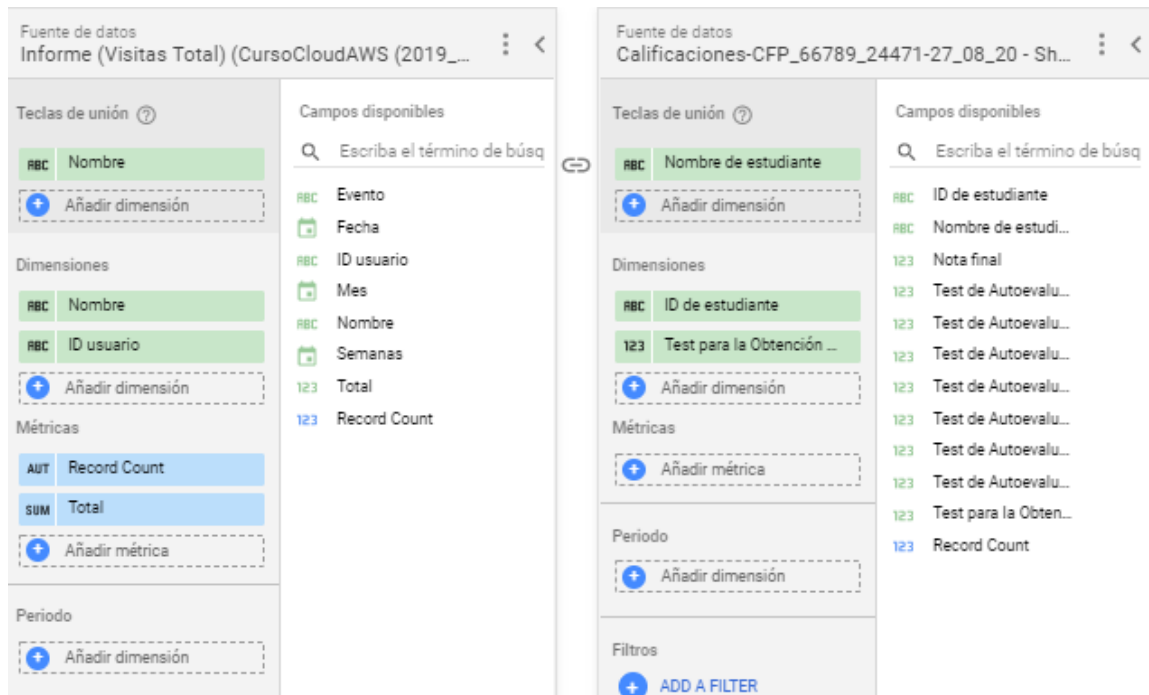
Fuente de datos
Informe (Visitas Total) (CursoCloudAWS (2019_...

Teclas de unión

ABC Nombre

Añadir dimensión

Dimensiones

ABC Nombre

ABC ID usuario

Añadir dimensión

Métricas

AUT Record Count

SUM Total

Añadir métrica

Periodo

Añadir dimensión

Campos disponibles

Escriba el término de búsq

ABC Evento
Fecha
ABC ID usuario
Mes
ABC Nombre
Semanas
123 Total
123 Record Count

Fuente de datos
Calificaciones-CFP_66789_24471-27_08_20 - Sh...

Teclas de unión

ABC Nombre de estudiante

Añadir dimensión

Dimensiones

ABC ID de estudiante

123 Test para la Obtención ...

Añadir dimensión

Métricas

Añadir métrica

Periodo

Añadir dimensión

Filtros

ADD A FILTER

Campos disponibles

Escriba el término de búsq

ABC ID de estudiante
ABC Nombre de estudi...
123 Nota final
123 Test de Autoevalu...
123 Test de Autoevalu...
123 Test de Autoevalu...
123 Test de Autoevalu...
123 Test de Autoevalu...
123 Test de Autoevalu...
123 Test de Autoevalu...
123 Test para la Obten...
123 Record Count